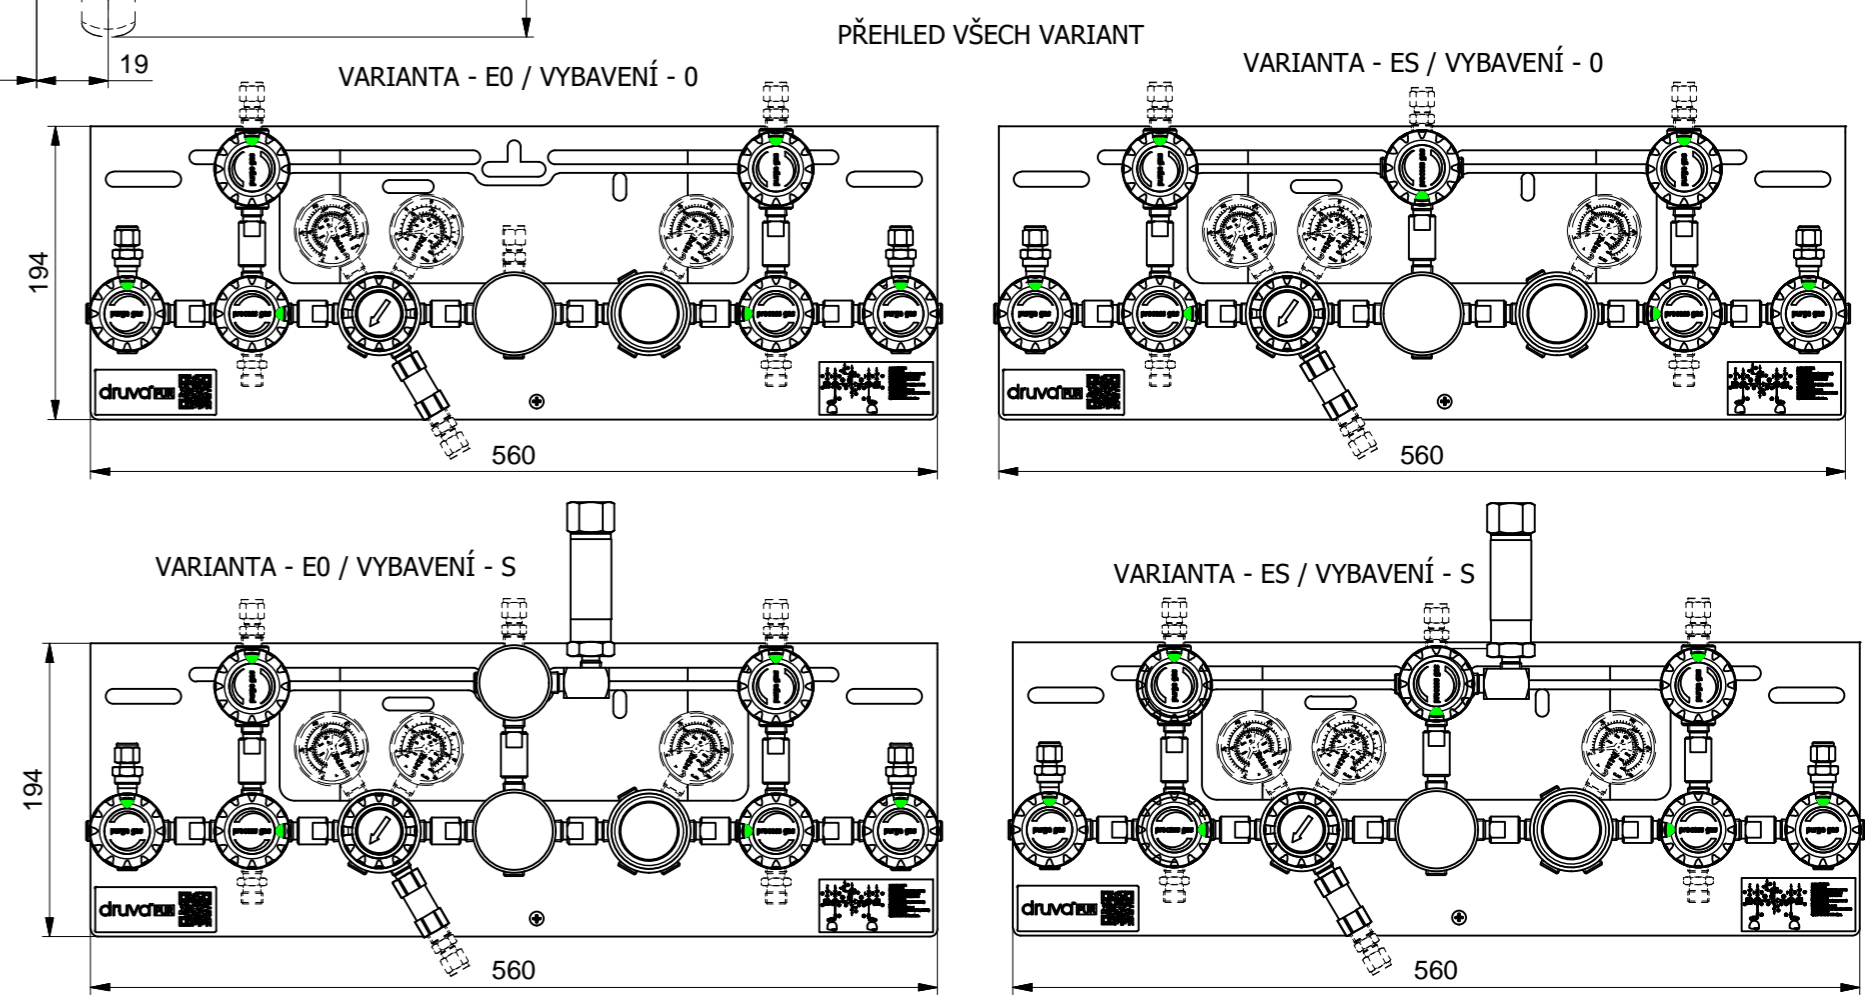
19

PŘEHLED VŠECH VARIANT

VARIANTA - E0 / VYBAVENÍ - 0

194

druva

560

VARIANTA - ES / VYBAVENÍ - 0

druva

560

VARIANTA - E0 / VYBAVENÍ - S

194

druva

560

VARIANTA - ES / VYBAVENÍ - S

druva

560